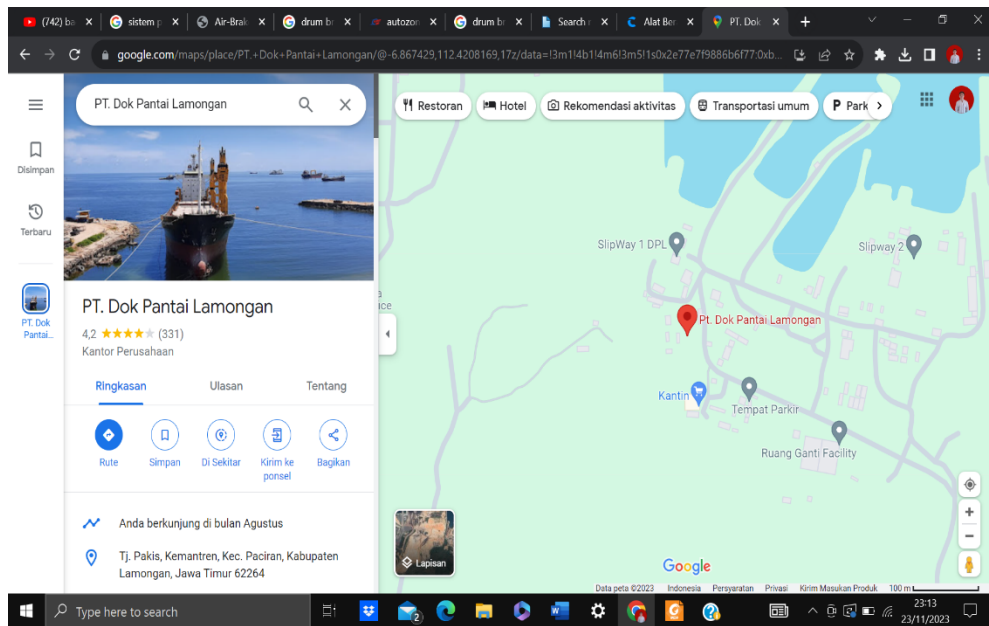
(742) ba × sistem p × Air-Brak × drum br × autozo × drum br × Search × Alat Be × PT. Dok × +

google.com/maps/place/PT.+Dok+Pantai+Lamongan/@-6.867429,112.4208169,17z/data=!3m1!4b1!4m6!3m5!1s0x2e77e7f9886b6f77:0xb...

Disimpan

Terbaru

PT. Dok Pantai...

PT. Dok Pantai Lamongan

Restoran Hotel Rekomendasi aktivitas Transportasi umum Park

PT. Dok Pantai Lamongan

4,2 ★★★★★ (331)

Kantor Perusahaan

Ringkasan Ulasan Tentang

Rute Simpan Di Sekitar Kirim ke ponsel Bagikan

Anda berkunjung di bulan Agustus

Tj. Pakis, Kemantren, Kec. Paciran, Kabupaten Lamongan, Jawa Timur 62264

SlipWay 1 DPL

Slipway 2

PT. Dok Pantai Lamongan

Kantin

Tempat Parkir

Ruang Ganti Facility

Lapisan

Google

Data peta ©2023 Indonesia Persyaratan Privasi Kirim Masukan Produk 100 m

Type here to search

23:13
23/11/2023